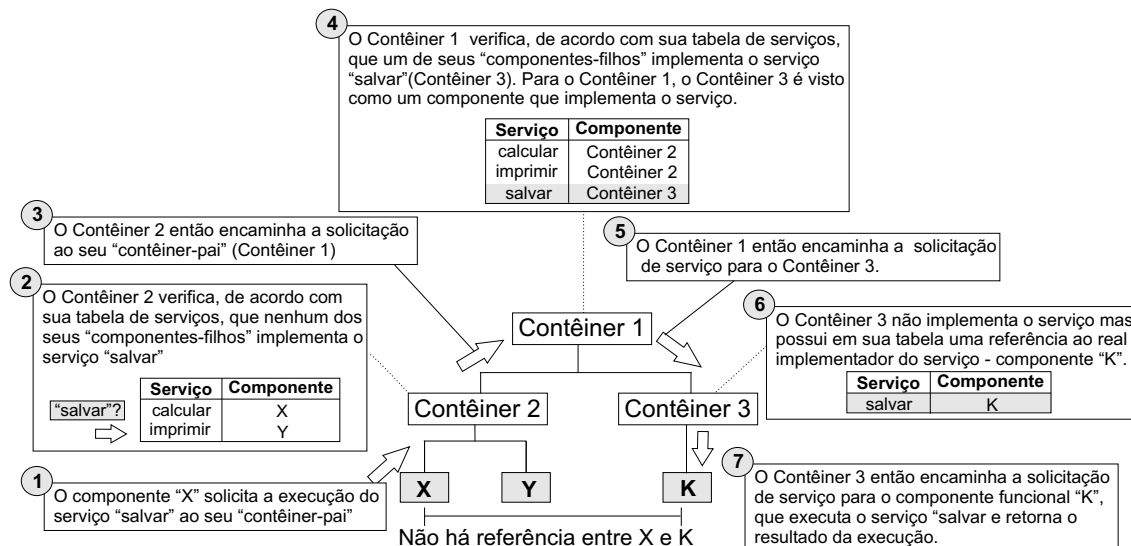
4
O Contêiner 1 verifica, de acordo com sua tabela de serviços, que um de seus "componentes-filhos" implementa o serviço "salvar"(Contêiner 3). Para o Contêiner 1, o Contêiner 3 é visto como um componente que implementa o serviço.

| Serviço | Componente |
|---|---|
| calcular | Contêiner 2 |
| imprimir | Contêiner 2 |
| salvar | Contêiner 3 |

3
O Contêiner 2 então encaminha a solicitação ao seu "contêiner-pai" (Contêiner 1)

5
O Contêiner 1 então encaminha a solicitação de serviço para o Contêiner 3.

2
O Contêiner 2 verifica, de acordo com sua tabela de serviços, que nenhum dos seus "componentes-filhos" implementa o serviço "salvar"

"salvar"?

| Serviço | Componente |
|---|---|
| calcular | X |
| imprimir | Y |

Contêiner 1

6
O Contêiner 3 não implementa o serviço mas possui em sua tabela uma referência ao real implementador do serviço - componente "K".

| Serviço | Componente |
|---|---|
| salvar | K |

Contêiner 2

Contêiner 3

1
O componente "X" solicita a execução do serviço "salvar" ao seu "contêiner-pai"

X

Y

K

7
O Contêiner 3 então encaminha a solicitação de serviço para o componente funcional "K", que executa o serviço "salvar e retorna o resultado da execução.

Não há referência entre X e K